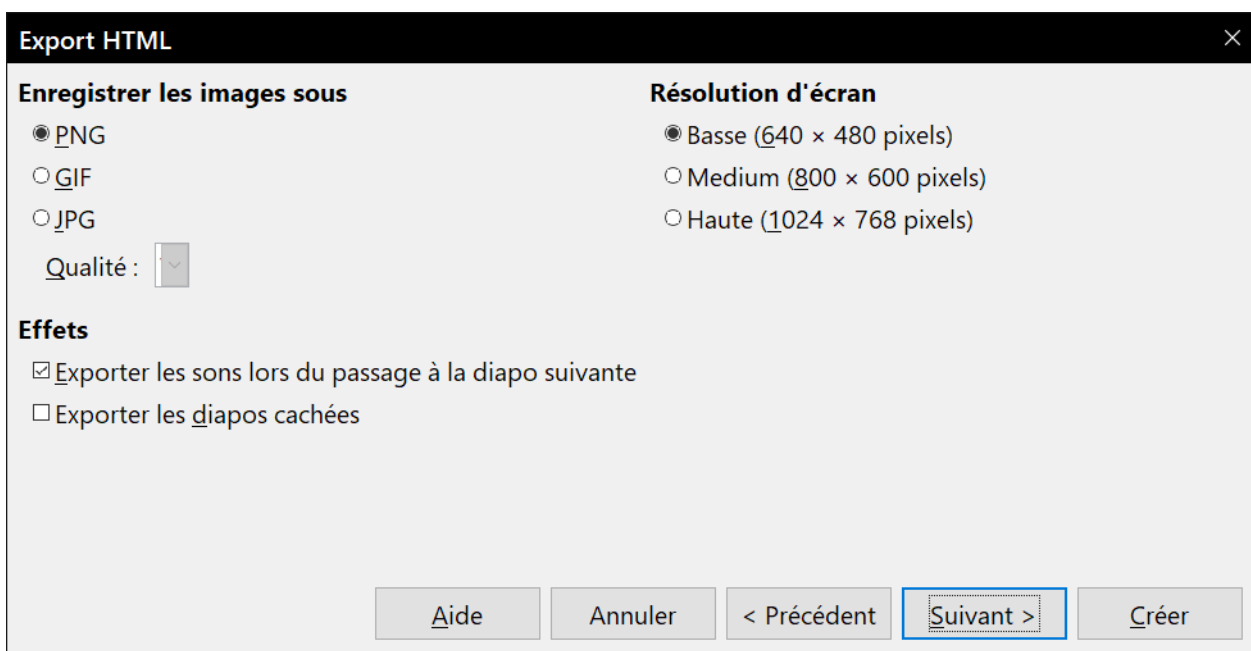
Export HTML
×

Enregistrer les images sous
PNG
GIF
JPG
Qualité :

Résolution d'écran
Basse (640 × 480 pixels)
Medium (800 × 600 pixels)
Haute (1024 × 768 pixels)

Effets
Exporter les sons lors du passage à la diapo suivante
Exporter les diapos cachées

Aide
Annuler
< Précédent
Suivant >
Créer